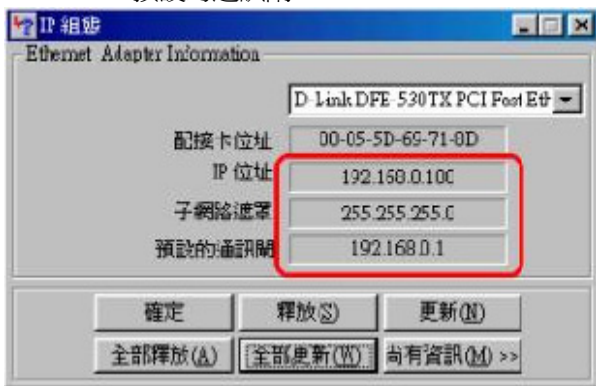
IP 組態

Ethernet Adapter Information

D-Link DFE-530TX PCI Fast Eth

配接卡位址 00-05-5D-69-71-8D

IP 位址 192.168.0.100

子網路遮罩 255.255.255.0

預設的通訊閘 192.168.0.1

確定 釋放(S) 更新(N)

全部釋放(A) 全部更新(W) 尚有資訊(M) >>